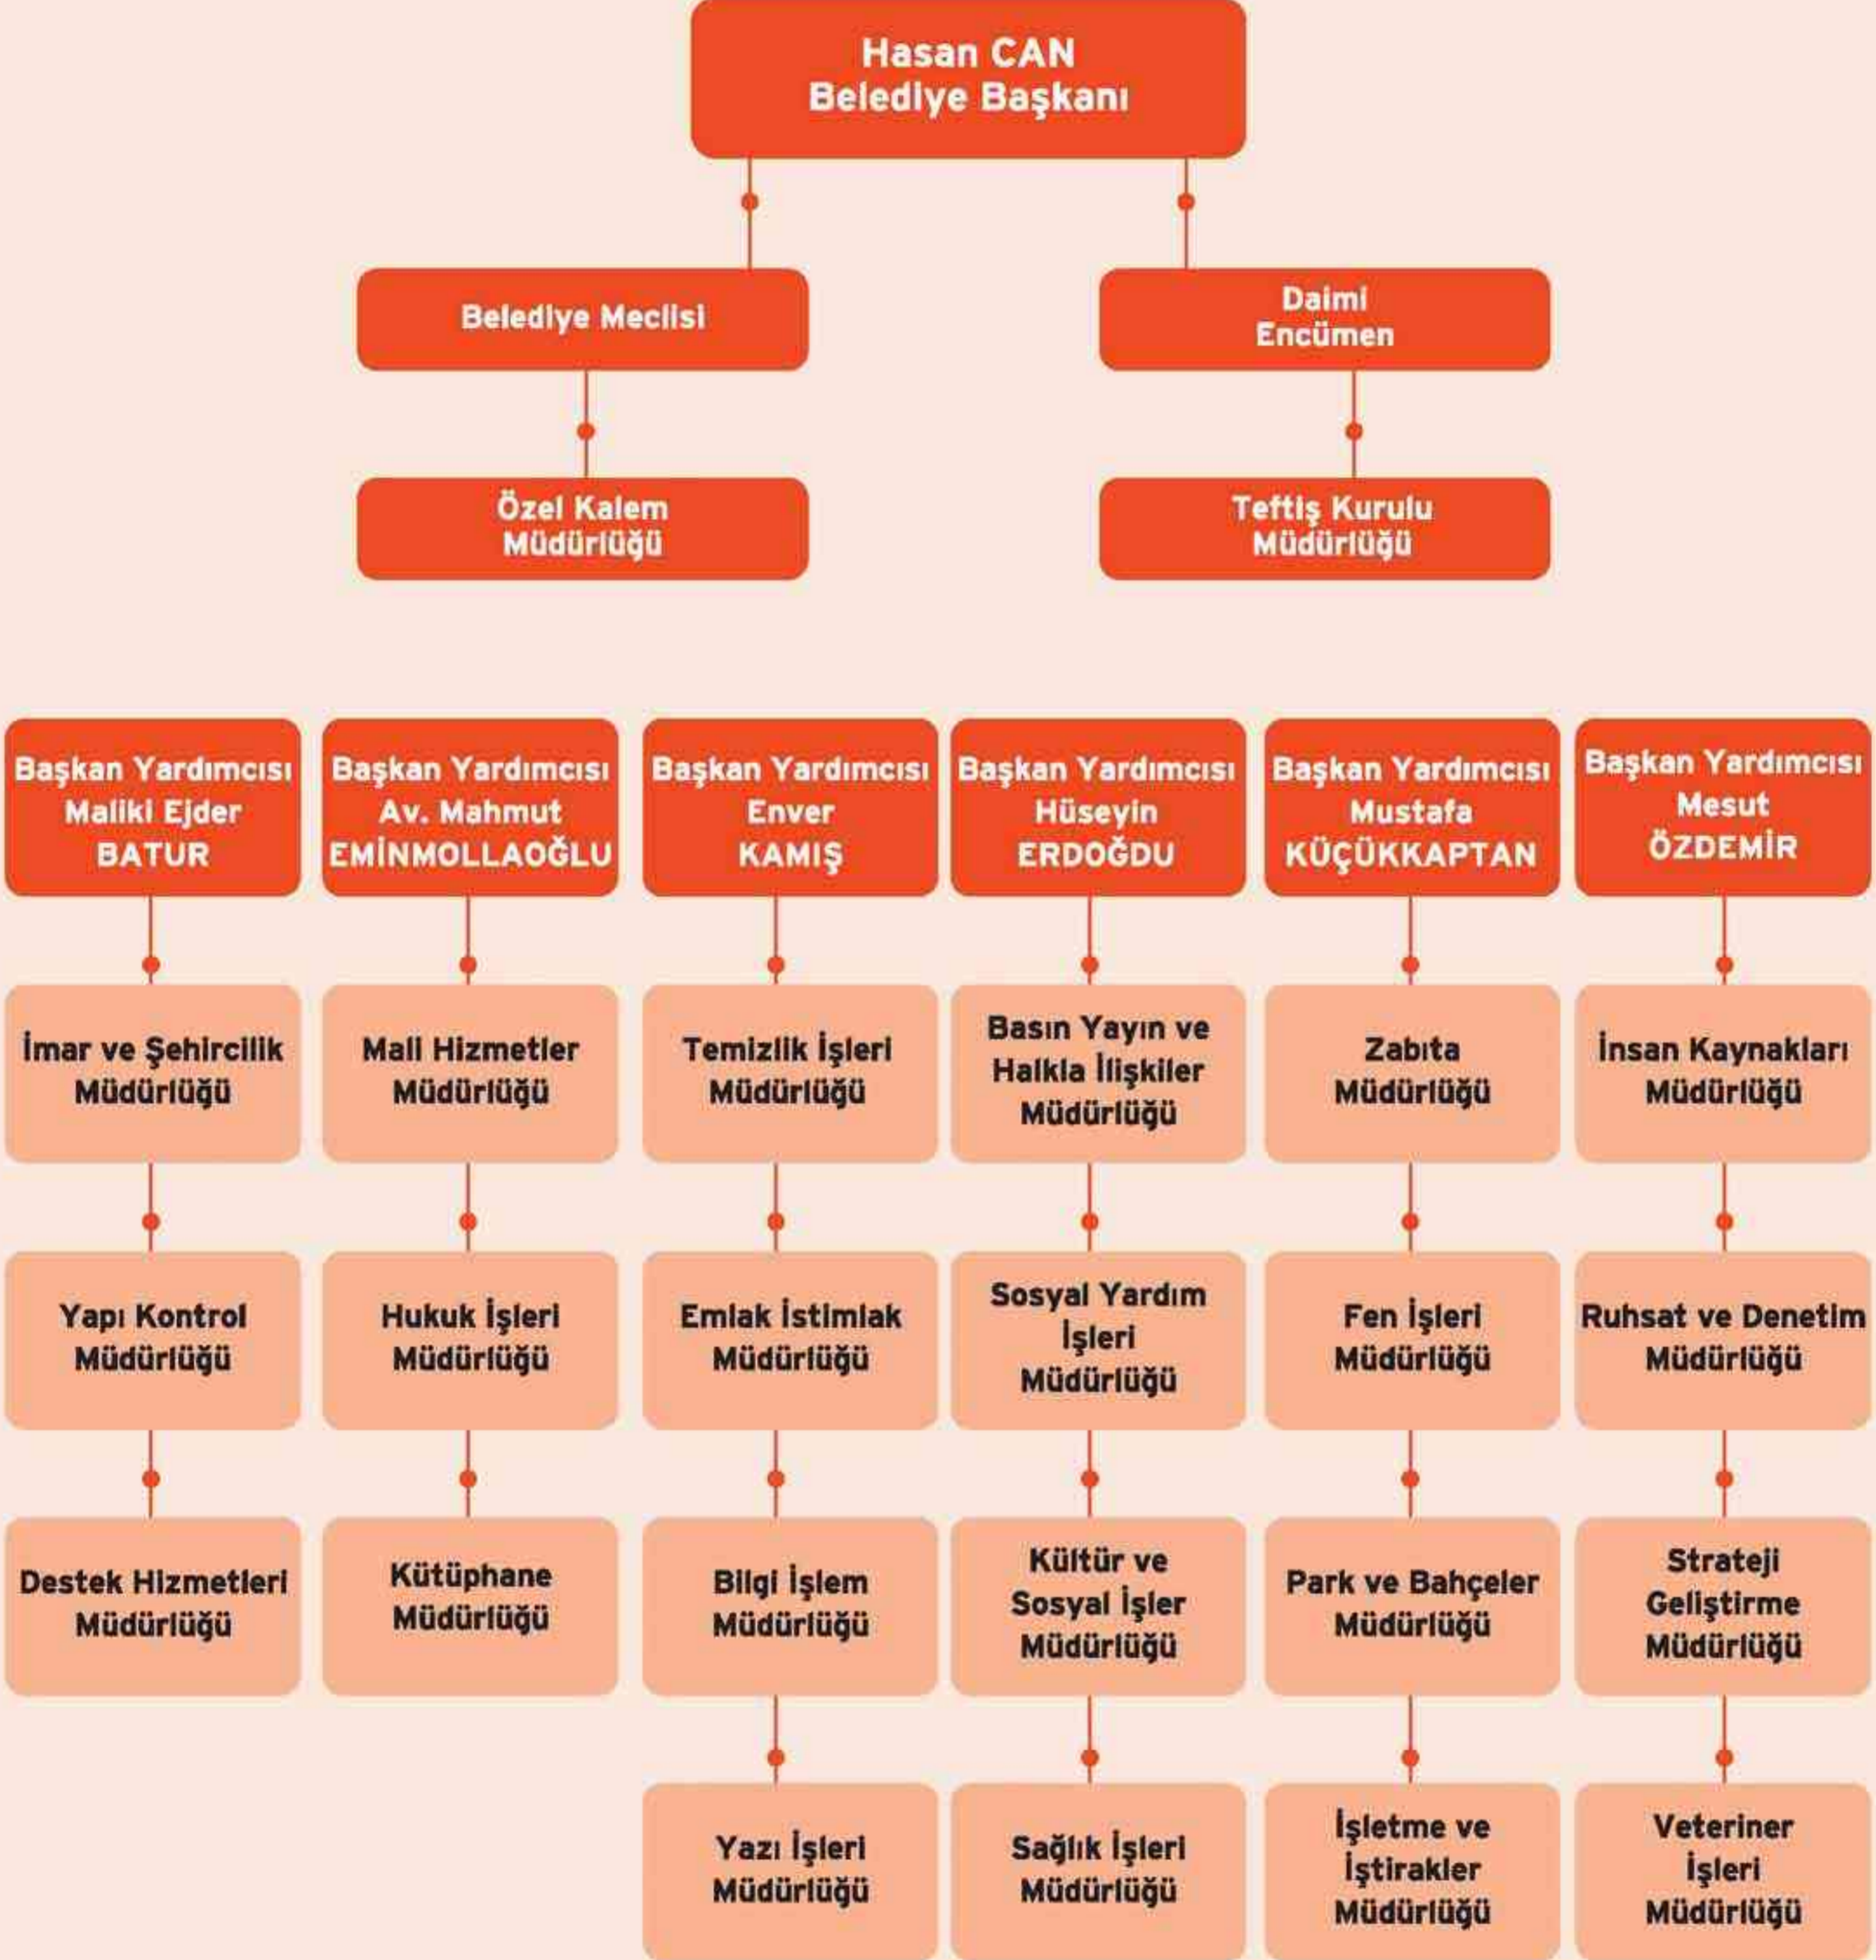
Hasan CAN
Belediye Başkanı

Belediye Meclisi

Daimi Encümen

Özel Kalem Müdürlüğü

Teftiş Kurulu Müdürlüğü

Başkan Yardımcısı Maliki Ejder BATUR

İmar ve Şehircilik Müdürlüğü

Yapı Kontrol Müdürlüğü

Destek Hizmetleri Müdürlüğü

Başkan Yardımcısı Av. Mahmut EMİNMOLLAOĞLU

Mali Hizmetler Müdürlüğü

Hukuk İşleri Müdürlüğü

Kütüphane Müdürlüğü

Başkan Yardımcısı Enver KAMIŞ

Temizlik İşleri Müdürlüğü

Emlak İstimlak Müdürlüğü

Bilgi İşlem Müdürlüğü

Yazı İşleri Müdürlüğü

Başkan Yardımcısı Hüseyin ERDOĞDU

Basın Yayın ve Halkla İlişkiler Müdürlüğü

Sosyal Yardım İşleri Müdürlüğü

Kültür ve Sosyal İşler Müdürlüğü

Sağlık İşleri Müdürlüğü

Başkan Yardımcısı Mustafa KÜÇÜKKAPTAN

Zabıta Müdürlüğü

Fen İşleri Müdürlüğü

Park ve Bahçeler Müdürlüğü

İşletme ve İştirakler Müdürlüğü

Başkan Yardımcısı Mesut ÖZDEMİR

İnsan Kaynakları Müdürlüğü

Ruhsat ve Denetim Müdürlüğü

Strateji Geliştirme Müdürlüğü

Veteriner İşleri Müdürlüğü